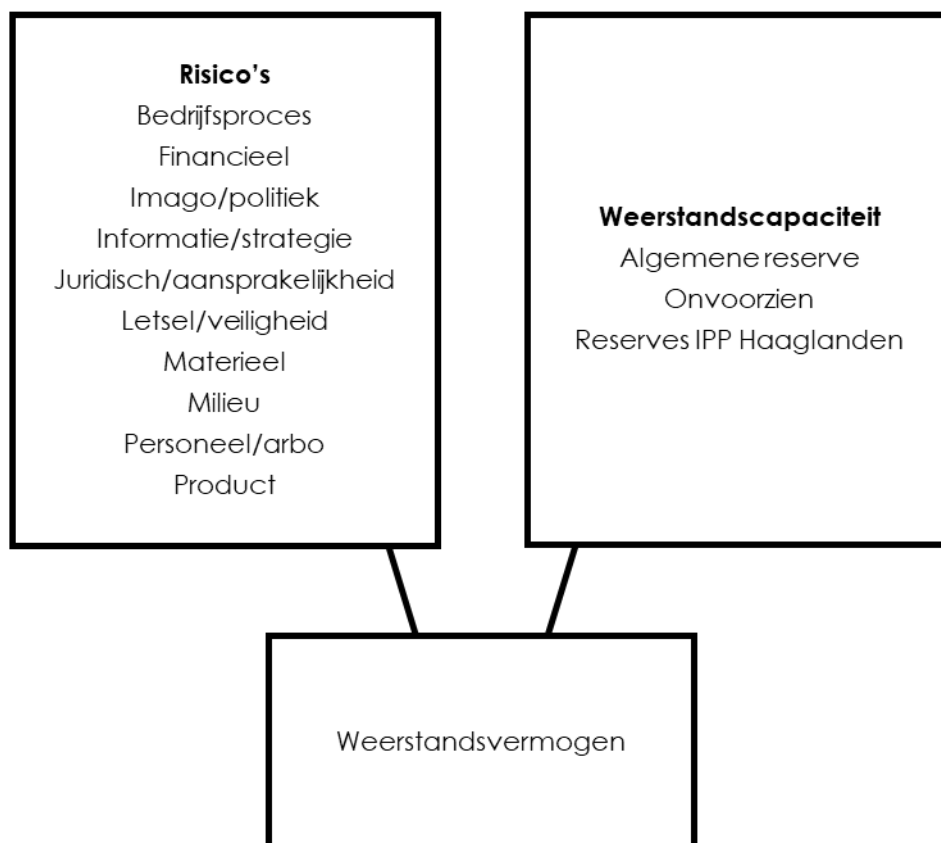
Risico's
Bedrijfsproces
Financieel
Imago/politiek
Informatie/strategie
Juridisch/aansprakelijkheid
Letsel/veiligheid
Materieel
Milieu
Personeel/arbo
Product

Weerstandscapaciteit
Algemene reserve
Onvoorzien
Reserves IPP Haaglanden

Weerstandsvermogen